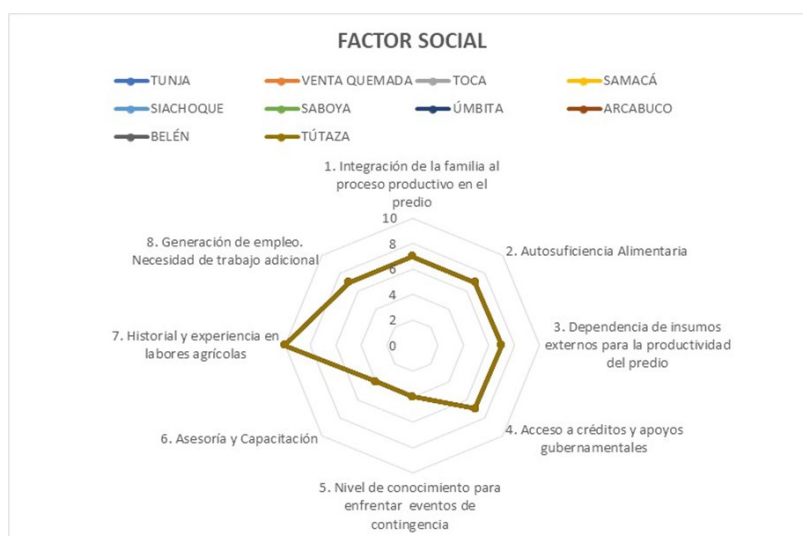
FACTOR SOCIAL

TUNJA
VENTA QUEMADA
TOCA
SAMACÁ
SIACHOQUE
SABOYA
ÚMBITA
ARCABUCO
BELÉN
TÚTAZA

1. Integración de la familia al proceso productivo en el predio

10
8
6
4
2
0

2. Autosuficiencia Alimentaria

3. Dependencia de insumos externos para la productividad del predio

4. Acceso a créditos y apoyos gubernamentales

5. Nivel de conocimiento para enfrentar eventos de contingencia

6. Asesoría y Capacitación

7. Historial y experiencia en labores agrícolas

8. Generación de empleo. Necesidad de trabajo adicional